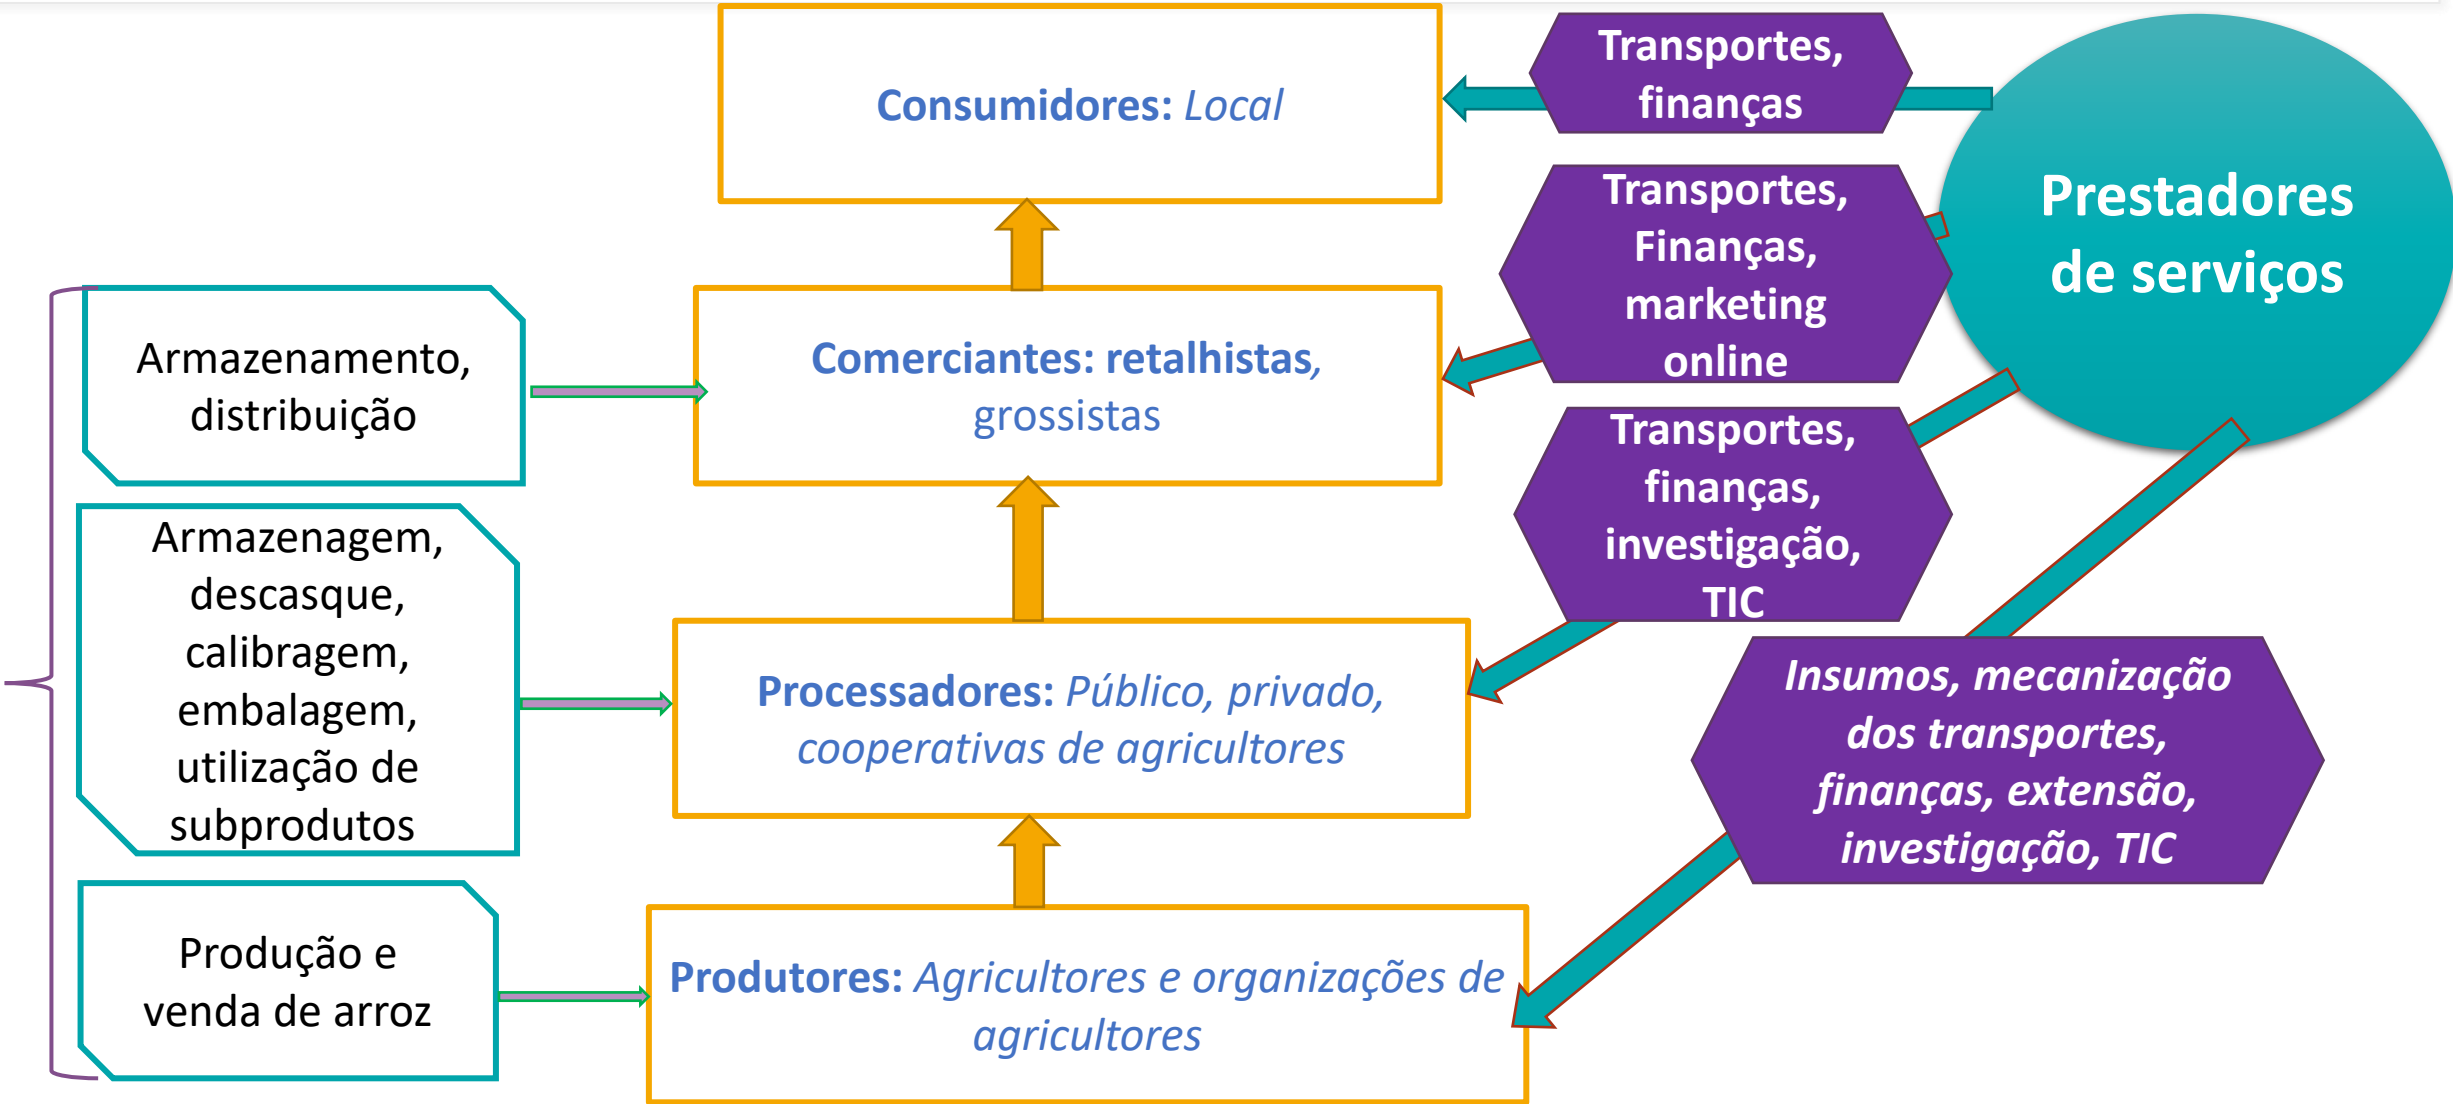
Consumidores: Local

Transportes, finanças

Prestadores de serviços

Transportes, Finanças, marketing online

Armazenamento, distribuição

Comerciantes: retalhistas, grossistas

Transportes, finanças, investigação, TIC

Armazenagem, descasque, calibragem, embalagem, utilização de subprodutos

Processadores: Público, privado, cooperativas de agricultores

Insumos, mecanização dos transportes, finanças, extensão, investigação, TIC

Produção e venda de arroz

Produtores: Agricultores e organizações de agricultores